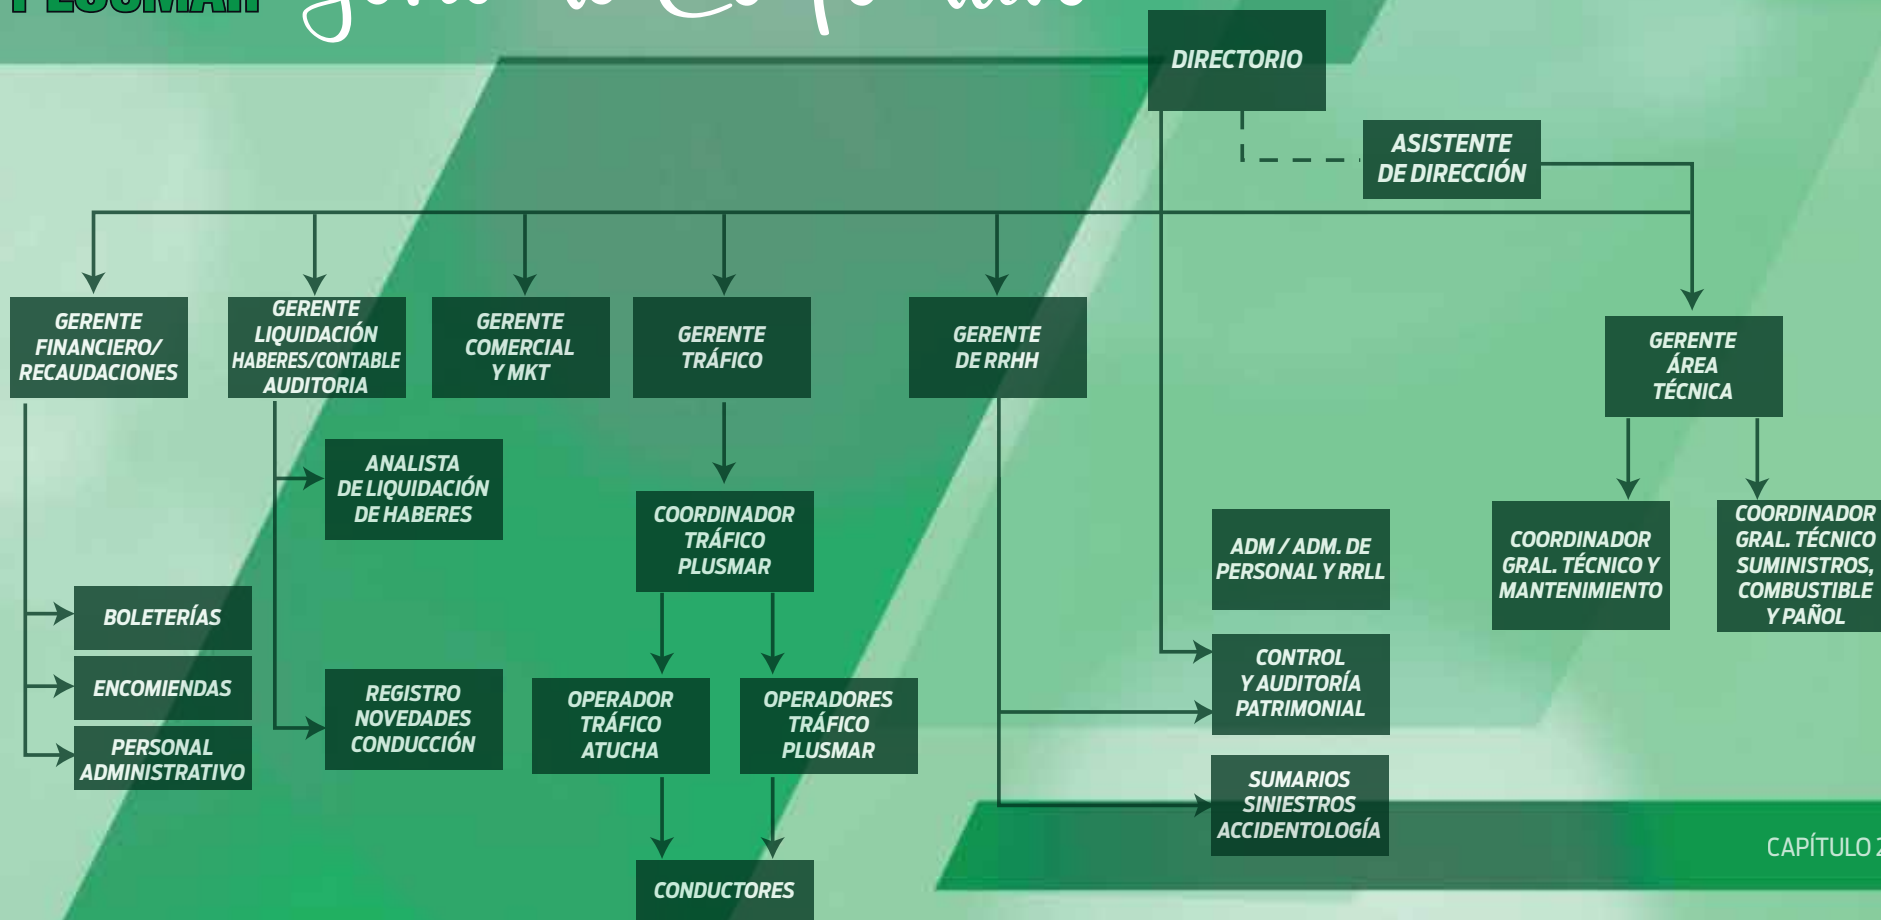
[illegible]

DIRECTORIO

ASISTENTE DE DIRECCIÓN

GERENTE FINANCIERO/ RECAUDACIONES

GERENTE LIQUIDACIÓN HABERES/CONTABLE AUDITORIA

GERENTE COMERCIAL Y MKT

GERENTE TRÁFICO

GERENTE DE RRHH

GERENTE ÁREA TÉCNICA

ANALISTA DE LIQUIDACIÓN DE HABERES

COORDINADOR TRÁFICO PLUSMAR

ADM / ADM. DE PERSONAL Y RRLL

COORDINADOR GRAL. TÉCNICO Y MANTENIMIENTO

COORDINADOR GRAL. TÉCNICO SUMINISTROS, COMBUSTIBLE Y PAÑOL

BOLETERÍAS

ENCOMIENDAS

PERSONAL ADMINISTRATIVO

REGISTRO NOVEDADES CONDUCCIÓN

OPERADOR TRÁFICO ATUCHA

OPERADORES TRÁFICO PLUSMAR

CONTROL Y AUDITORÍA PATRIMONIAL

SUMARIOS SINIESTROS ACCIDENTOLOGÍA

CONDUCTORES

CAPÍTULO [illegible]